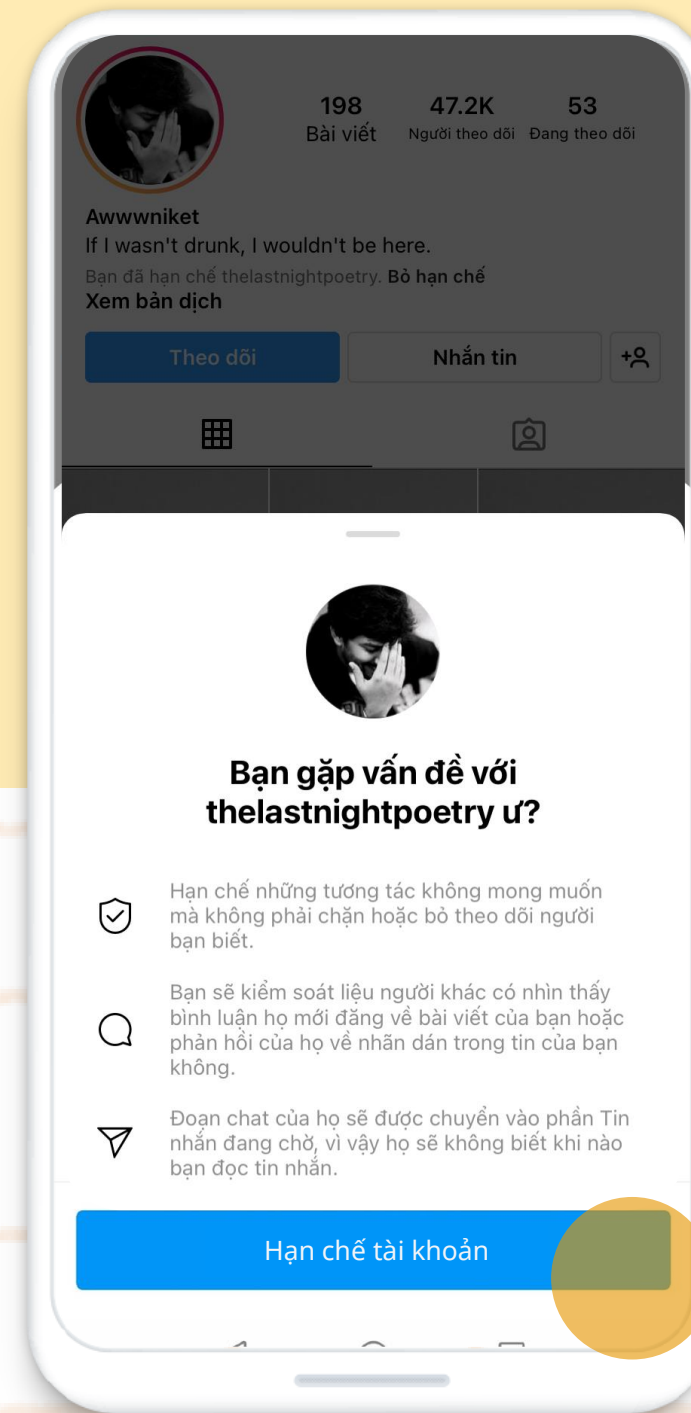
198
Bài viết

47.2K
Người theo dõi

53
Đang theo dõi

Awwwniket
If I wasn't drunk, I wouldn't be here.
Bạn đã hạn chế thelastnightpoetry. Bỏ hạn chế
Xem bản dịch

Theo dõi

Nhắn tin

Bạn gặp vấn đề với thelastnightpoetry ư?

Hạn chế những tương tác không mong muốn mà không phải chặn hoặc bỏ theo dõi người bạn biết.

Bạn sẽ kiểm soát liệu người khác có nhìn thấy bình luận họ mới đăng về bài viết của bạn hoặc phản hồi của họ về nhãn dán trong tin của bạn không.

Đoạn chat của họ sẽ được chuyển vào phần Tin nhắn đang chờ, vì vậy họ sẽ không biết khi nào bạn đọc tin nhắn.

Hạn chế tài khoản